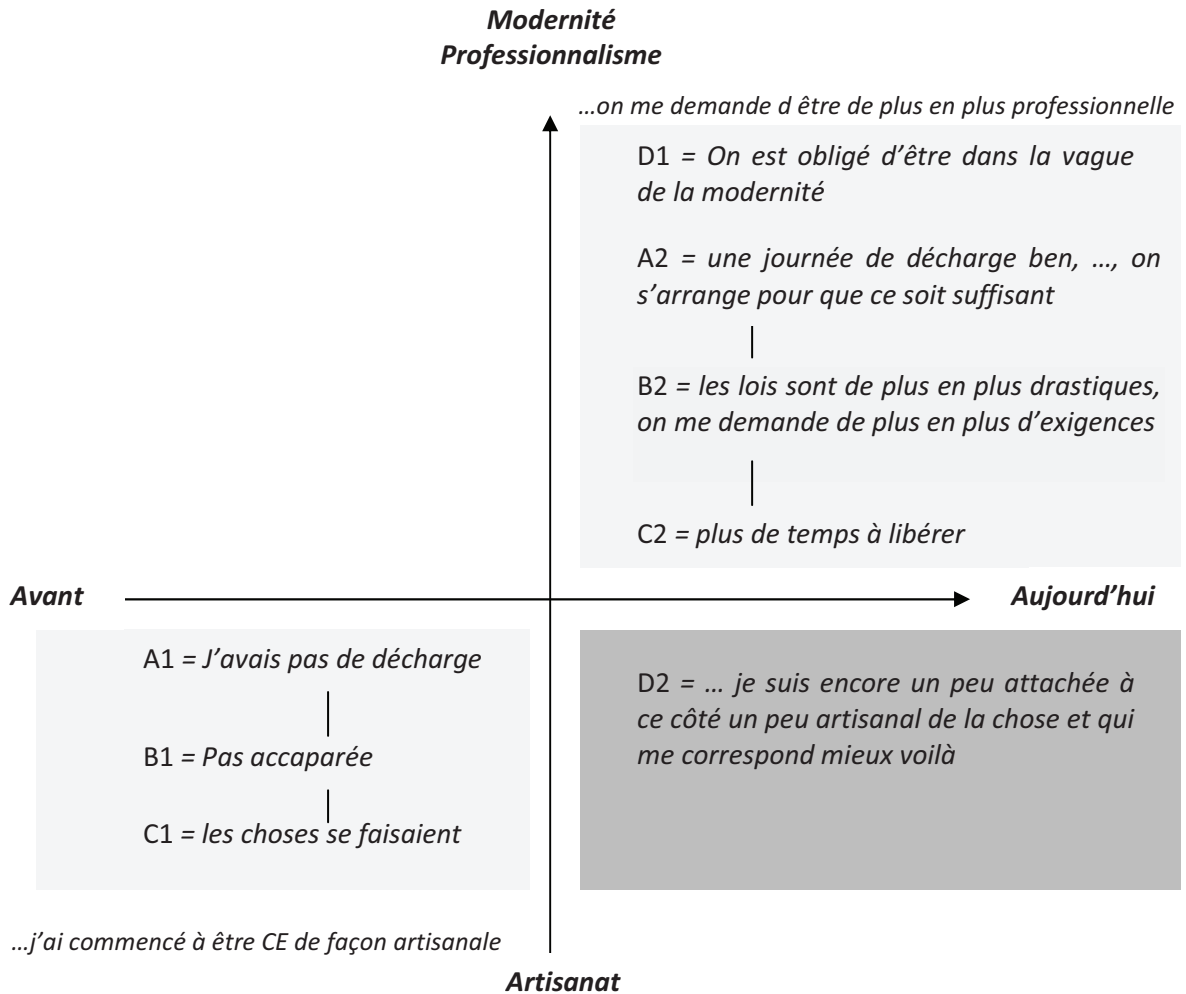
Modernité
Professionnalisme

…on me demande d être de plus en plus professionnelle

D1 = On est obligé d'être dans la vague de la modernité

A2 = une journée de décharge ben, …, on s'arrange pour que ce soit suffisant

B2 = les lois sont de plus en plus drastiques, on me demande de plus en plus d'exigences

C2 = plus de temps à libérer

Avant

Aujourd'hui

A1 = J'avais pas de décharge

B1 = Pas accaparée

C1 = les choses se faisaient

D2 = … je suis encore un peu attachée à ce côté un peu artisanal de la chose et qui me correspond mieux voilà

…j'ai commencé à être CE de façon artisanale

Artisanat